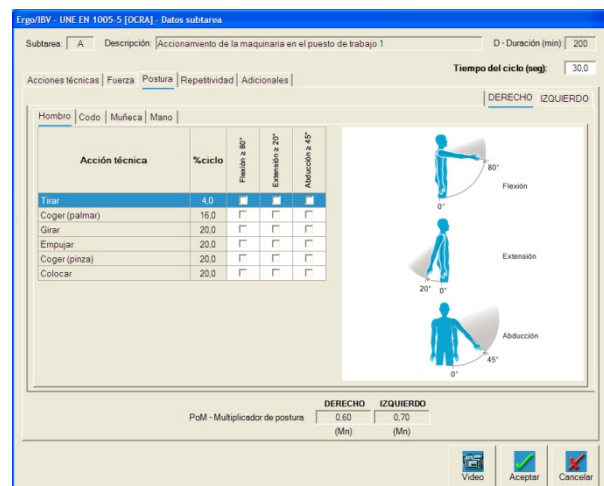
Ergo/IBV - UNE EN 1005-5 [OCRA] - Datos subtarea

Subtarea: A Descripción: Accionamiento de la maquinaria en el puesto de trabajo 1 D - Duración (min): 200

Acciones técnicas | Fuerza | Postura | Repetitividad | Adicionales

Tiempo del ciclo (seg): 30,0

DERECHO IZQUIERDO

Hombro | Codo | Muñeca | Mano

| Acción técnica | %ciclo | Flexión ≥ 80° | Extensión ≥ 20° | Abducción ≥ 45° |
|---|---|---|---|---|
| Tirar | 4,0 | | | |
| Coger (palmar) | 16,0 | | | |
| Girar | 20,0 | | | |
| Empujar | 20,0 | | | |
| Coger (pinza) | 20,0 | | | |
| Colocar | 20,0 | | | |

80°
0°
Flexión

Extensión
20° 0°

Abducción
45°
0°

DERECHO IZQUIERDO
PoM - Multiplicador de postura 0,60 0,70
(Mn) (Mn)

Video Aceptar Cancelar